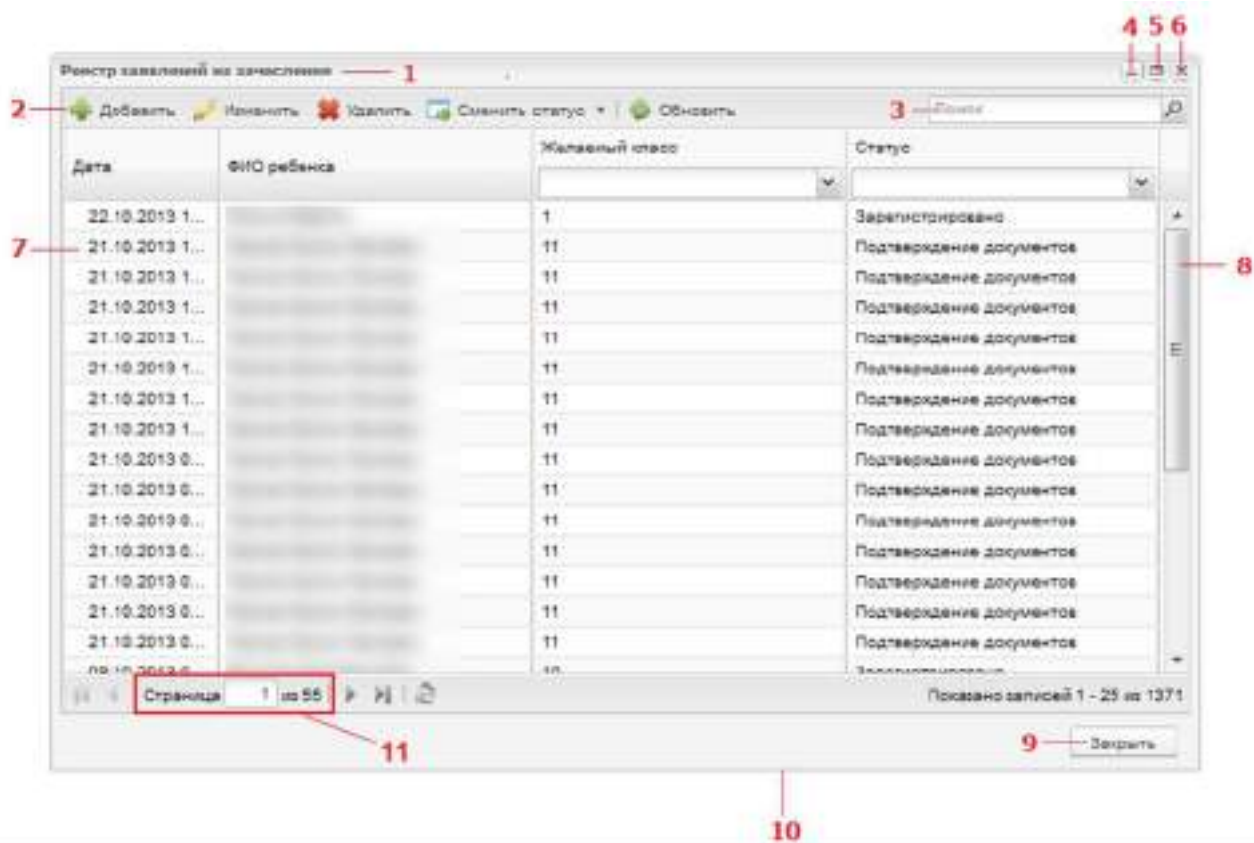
Реестр заявлений на зачисление — 1

4 5 6

2 — Добавить Изменить Удалить Сменить статус ▾ Обновить 3 — Поиск

| Дата | ФИО ребенка | Желаемый класс | Статус |
|---|---|---|---|
| 22.10.2013 1... | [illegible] | 1 | Зарегистрировано |
| 21.10.2013 1... | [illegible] | 11 | Подтверждение документов |
| 21.10.2013 1... | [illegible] | 11 | Подтверждение документов |
| 21.10.2013 1... | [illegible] | 11 | Подтверждение документов |
| 21.10.2013 1... | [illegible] | 11 | Подтверждение документов |
| 21.10.2013 1... | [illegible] | 11 | Подтверждение документов |
| 21.10.2013 1... | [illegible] | 11 | Подтверждение документов |
| 21.10.2013 1... | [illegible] | 11 | Подтверждение документов |
| 21.10.2013 0... | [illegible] | 11 | Подтверждение документов |
| 21.10.2013 0... | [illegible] | 11 | Подтверждение документов |
| 21.10.2013 0... | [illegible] | 11 | Подтверждение документов |
| 21.10.2013 0... | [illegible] | 11 | Подтверждение документов |
| 21.10.2013 0... | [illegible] | 11 | Подтверждение документов |
| 21.10.2013 0... | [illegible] | 11 | Подтверждение документов |
| 21.10.2013 0... | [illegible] | 11 | Подтверждение документов |
| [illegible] | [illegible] | 10 | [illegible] |

7 — 8

Страница 1 из 55 Показано записей 1 - 25 из 1371

11

9 — Закрыть

10